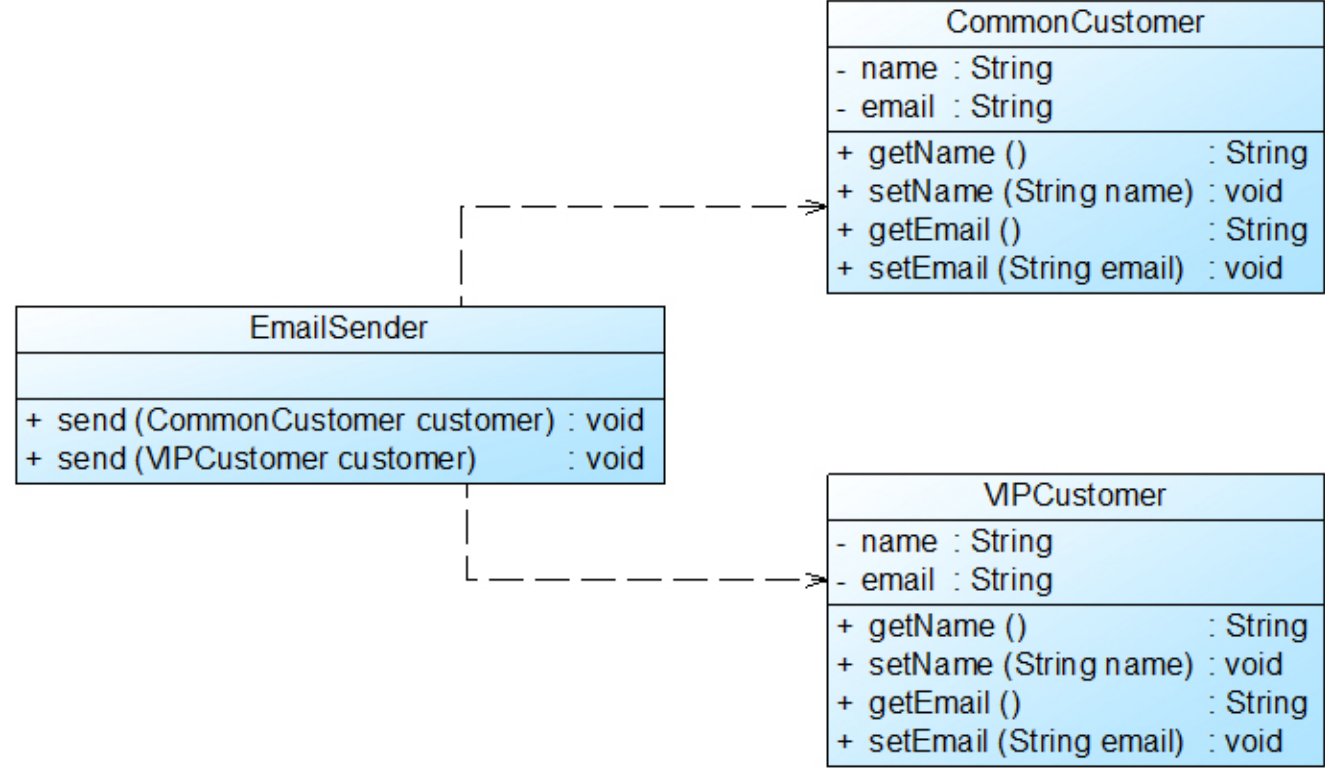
CommonCustomer
- name : String
- email : String
+ getName () : String
+ setName (String name) : void
+ getEmail () : String
+ setEmail (String email) : void

EmailSender
+ send (CommonCustomer customer) : void
+ send (VIPCustomer customer) : void

VIPCustomer
- name : String
- email : String
+ getName () : String
+ setName (String name) : void
+ getEmail () : String
+ setEmail (String email) : void